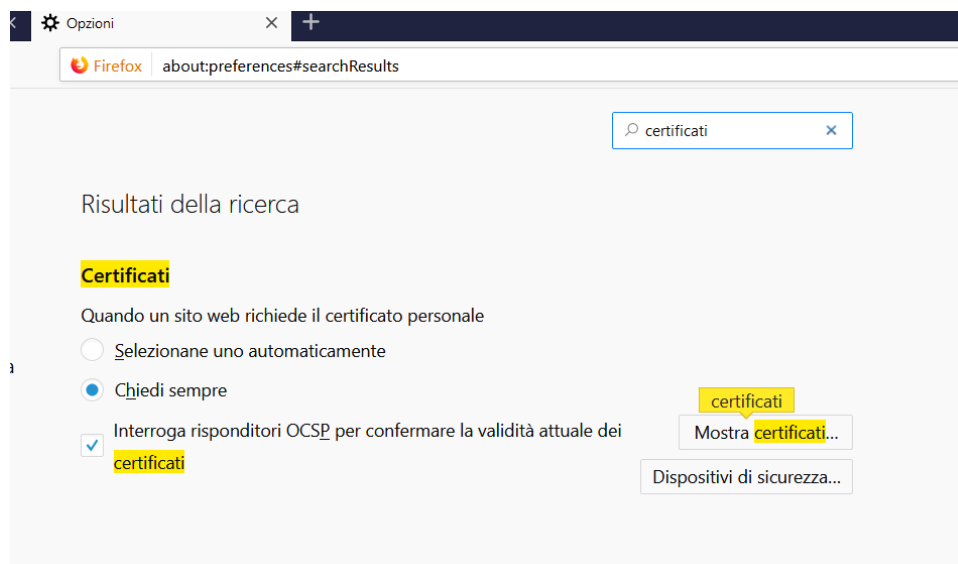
Opzioni
×
+
Firefox about:preferences#searchResults

certificati ×

Risultati della ricerca

Certificati

Quando un sito web richiede il certificato personale

Selezionane uno automaticamente

Chiedi sempre

Interroga risponditori OCSP per confermare la validità attuale dei certificati

certificati

Mostra certificati...

Dispositivi di sicurezza...